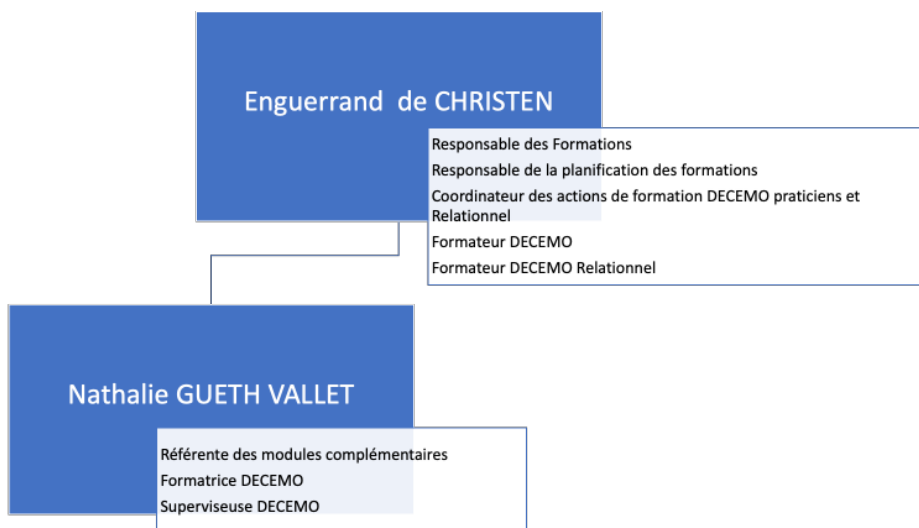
Enguerrand de CHRISTEN

Responsable des Formations
Responsable de la planification des formations
Coordinateur des actions de formation DECEMO praticiens et Relationnel
Formateur DECEMO
Formateur DECEMO Relationnel

Nathalie GUETH VALLET

Référente des modules complémentaires
Formatrice DECEMO
Superviseuse DECEMO